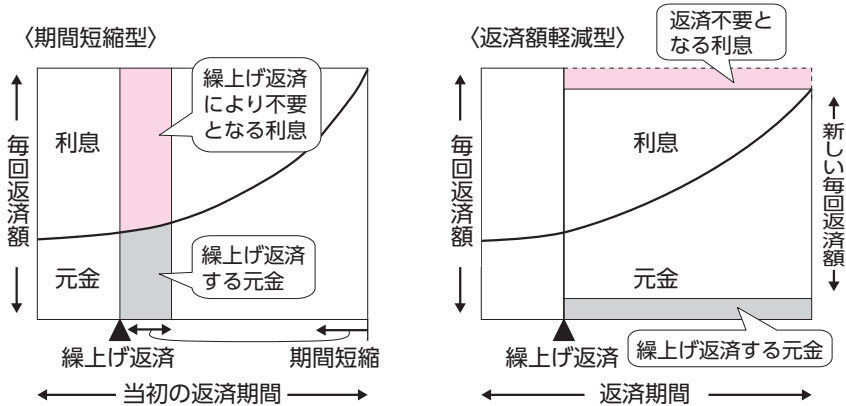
〈期間短縮型〉

毎回返済額

利息

繰上げ返済により不要となる利息

元金

繰上げ返済する元金

繰上げ返済

期間短縮

当初の返済期間

〈返済額軽減型〉

返済不要となる利息

毎回返済額

利息

新しい毎回返済額

元金

繰上げ返済

繰上げ返済する元金

返済期間